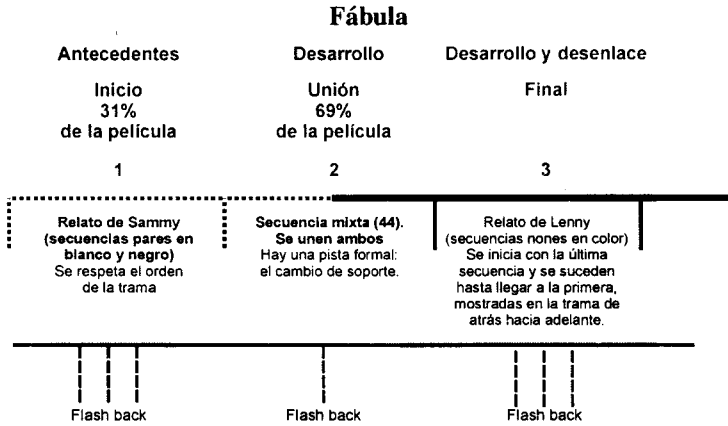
Fábula

Antecedentes

Inicio
31%
de la película

1

Desarrollo

Unión
69%
de la película

2

Desarrollo y desenlace

Final

3

Relato de Sammy (secuencias pares en blanco y negro)
Se respeta el orden de la trama

Secuencia mixta (44).
Se unen ambos
Hay una pista formal: el cambio de soporte.

Relato de Lenny
(secuencias nones en color)
Se inicia con la última secuencia y se suceden hasta llegar a la primera, mostradas en la trama de atrás hacia adelante.

Flash back

Flash back

Flash back